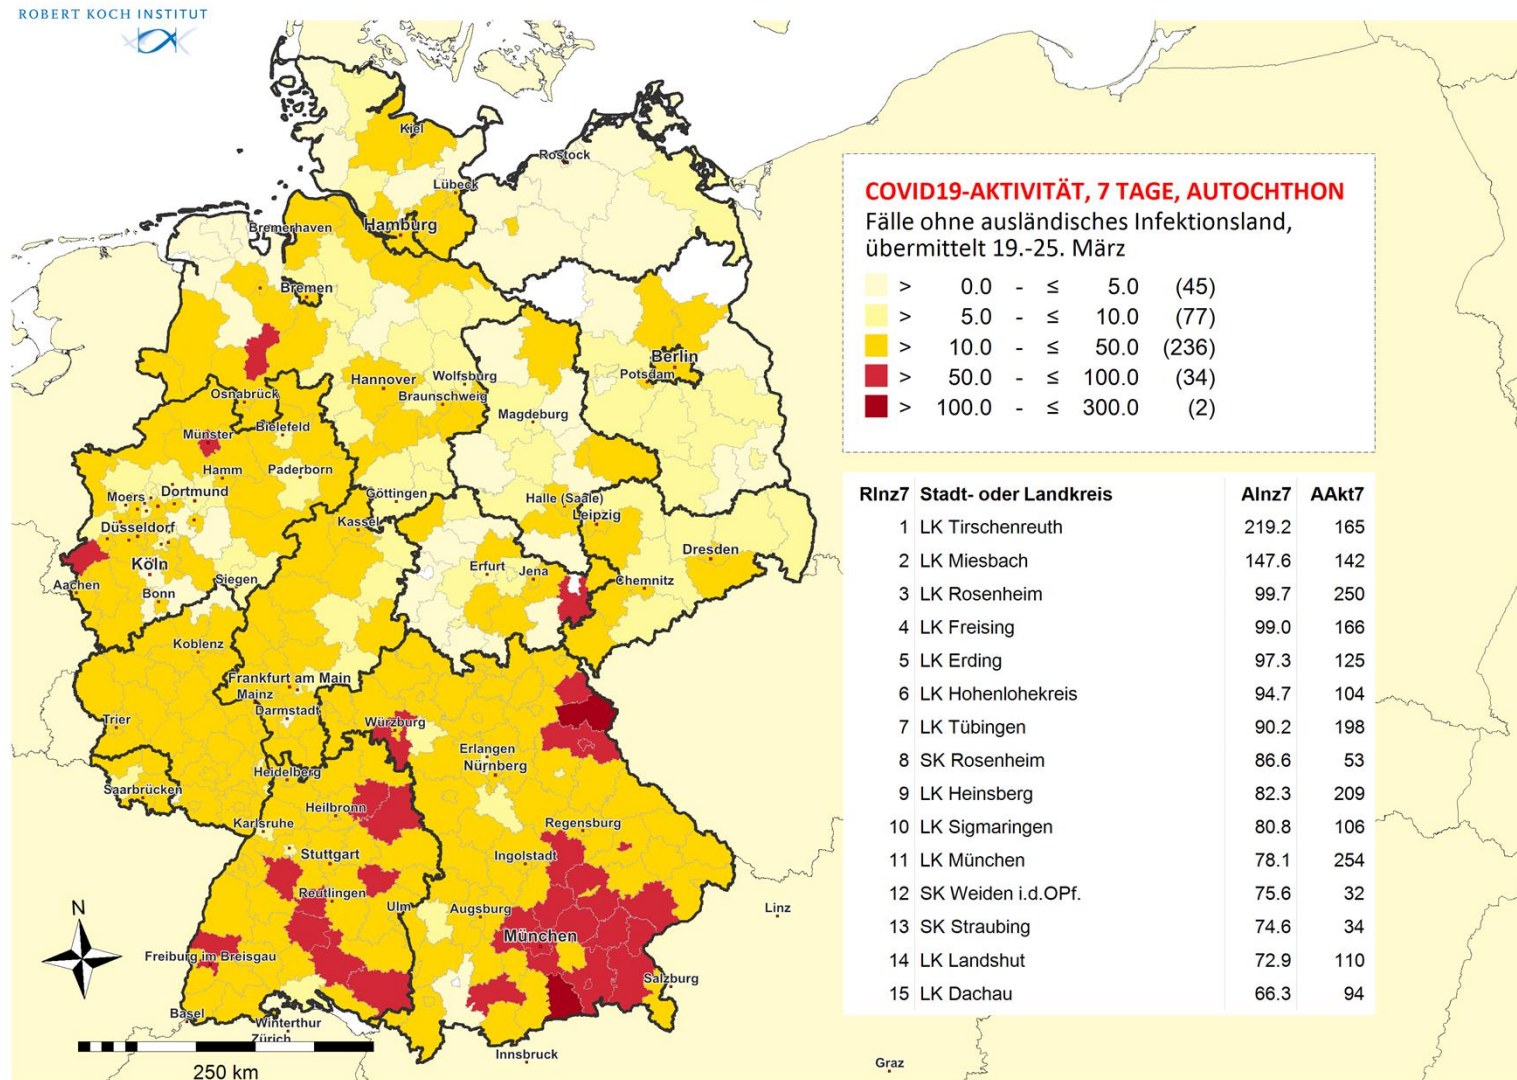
ROBERT KOCH INSTITUT

Kiel
Rostock
Lübeck
Hamburg
Bremerhaven
Bremen
Berlin
Potsdam
Hannover
Wolfsburg
Braunschweig
Osnabrück
Magdeburg
Münster
Bielefeld
Hamm
Paderborn
Moers
Dortmund
Göttingen
Halle (Saale)
Leipzig
Düsseldorf
Kassel
Dresden
Köln
Erfurt
Jena
Aachen
Siegen
Chemnitz
Bonn
Koblenz
Frankfurt am Main
Mainz
Darmstadt
Trier
Würzburg
Erlangen
Nürnberg
Heidelberg
Saarbrücken
Heilbronn
Karlsruhe
Regensburg
Stuttgart
Ingolstadt
Reutlingen
Ulm
Augsburg
Linz
München
Freiburg im Breisgau
Salzburg
Basel
Winterthur
Zürich
Innsbruck
Graz
N
250 km

COVID19-AKTIVITÄT, 7 TAGE, AUTOCHTHON
Fälle ohne ausländisches Infektionsland, übermittelt 19.-25. März

| | | | | | |
|---|---|---|---|---|---|
| > | 0.0 | - | ≤ | 5.0 | (45) |
| > | 5.0 | - | ≤ | 10.0 | (77) |
| > | 10.0 | - | ≤ | 50.0 | (236) |
| > | 50.0 | - | ≤ | 100.0 | (34) |
| > | 100.0 | - | ≤ | 300.0 | (2) |

| RInz7 | Stadt- oder Landkreis | AInz7 | AAkt7 |
|---|---|---|---|
| 1 | LK Tirschenreuth | 219.2 | 165 |
| 2 | LK Miesbach | 147.6 | 142 |
| 3 | LK Rosenheim | 99.7 | 250 |
| 4 | LK Freising | 99.0 | 166 |
| 5 | LK Erding | 97.3 | 125 |
| 6 | LK Hohenlohekreis | 94.7 | 104 |
| 7 | LK Tübingen | 90.2 | 198 |
| 8 | SK Rosenheim | 86.6 | 53 |
| 9 | LK Heinsberg | 82.3 | 209 |
| 10 | LK Sigmaringen | 80.8 | 106 |
| 11 | LK München | 78.1 | 254 |
| 12 | SK Weiden i.d.OPf. | 75.6 | 32 |
| 13 | SK Straubing | 74.6 | 34 |
| 14 | LK Landshut | 72.9 | 110 |
| 15 | LK Dachau | 66.3 | 94 |